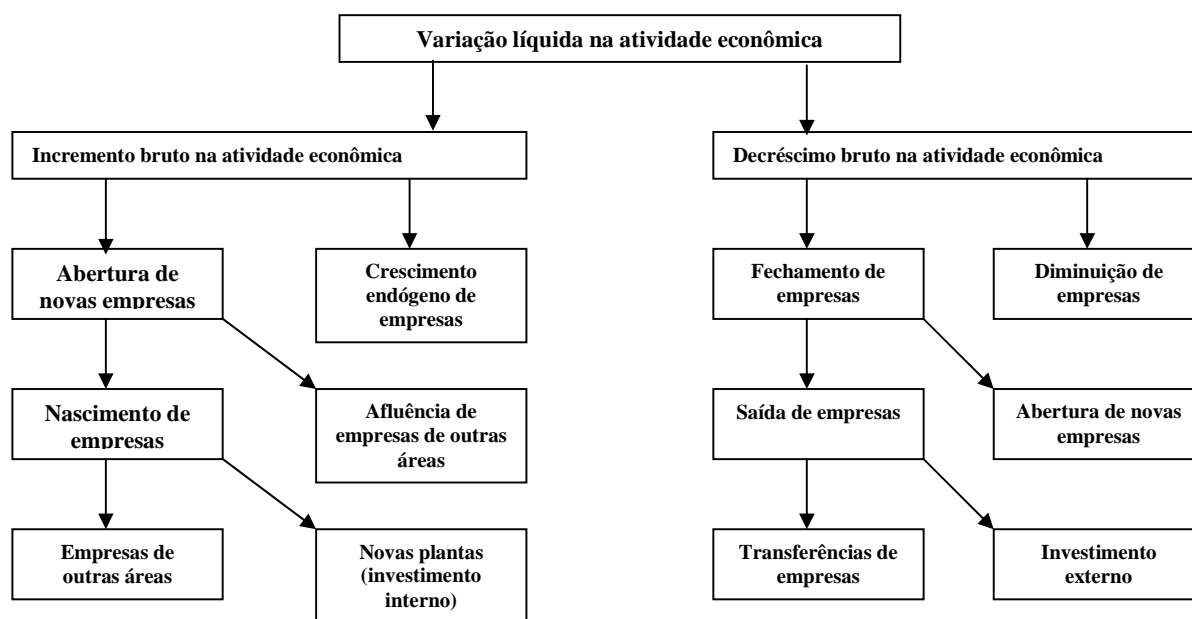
Variação líquida na atividade econômica

Incremento bruto na atividade econômica

Abertura de novas empresas

Crescimento endógeno de empresas

Nascimento de empresas

Afluência de empresas de outras áreas

Empresas de outras áreas

Novas plantas (investimento interno)

Decréscimo bruto na atividade econômica

Fechamento de empresas

Diminuição de empresas

Saída de empresas

Abertura de novas empresas

Transferências de empresas

Investimento externo